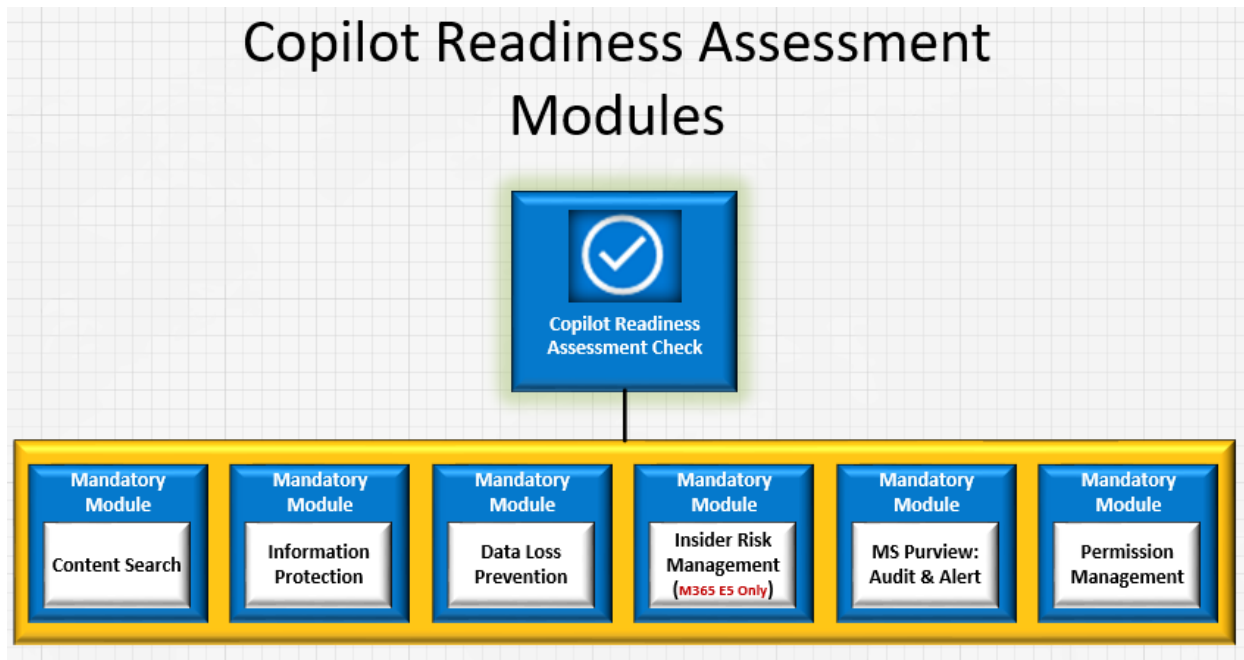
Copilot Readiness Assessment Modules

Copilot Readiness Assessment Check

Mandatory Module
Content Search

Mandatory Module
Information Protection

Mandatory Module
Data Loss Prevention

Mandatory Module
Insider Risk Management (M365 E5 Only)

Mandatory Module
MS Purview: Audit & Alert

Mandatory Module
Permission Management